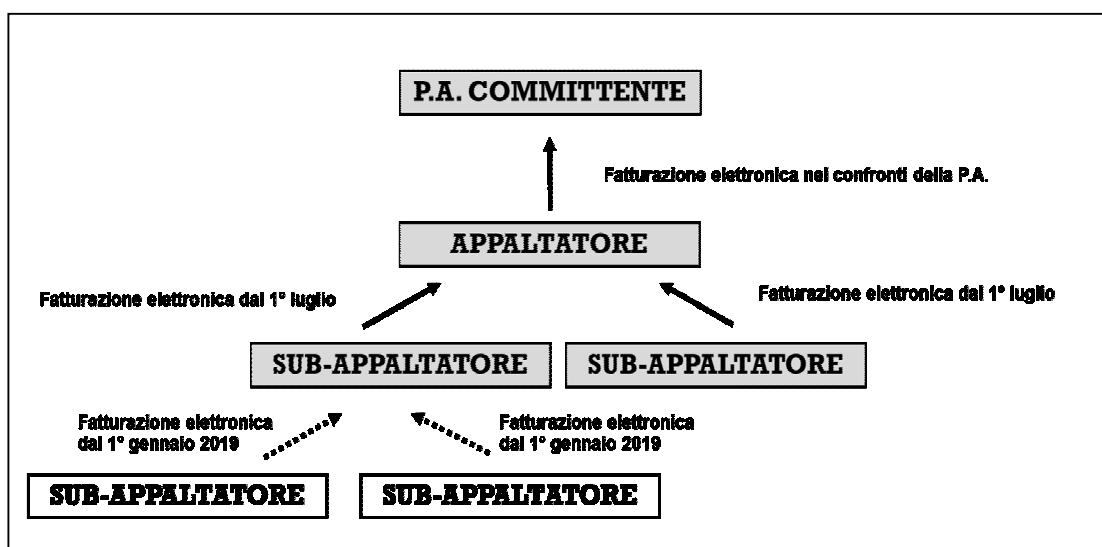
P.A. COMMITTENTE

Fatturazione elettronica nei confronti della P.A.

APPALTATORE

Fatturazione elettronica dal 1° luglio

Fatturazione elettronica dal 1° luglio

SUB-APPALTATORE

SUB-APPALTATORE

Fatturazione elettronica dal 1° gennaio 2019

Fatturazione elettronica dal 1° gennaio 2019

SUB-APPALTATORE

SUB-APPALTATORE